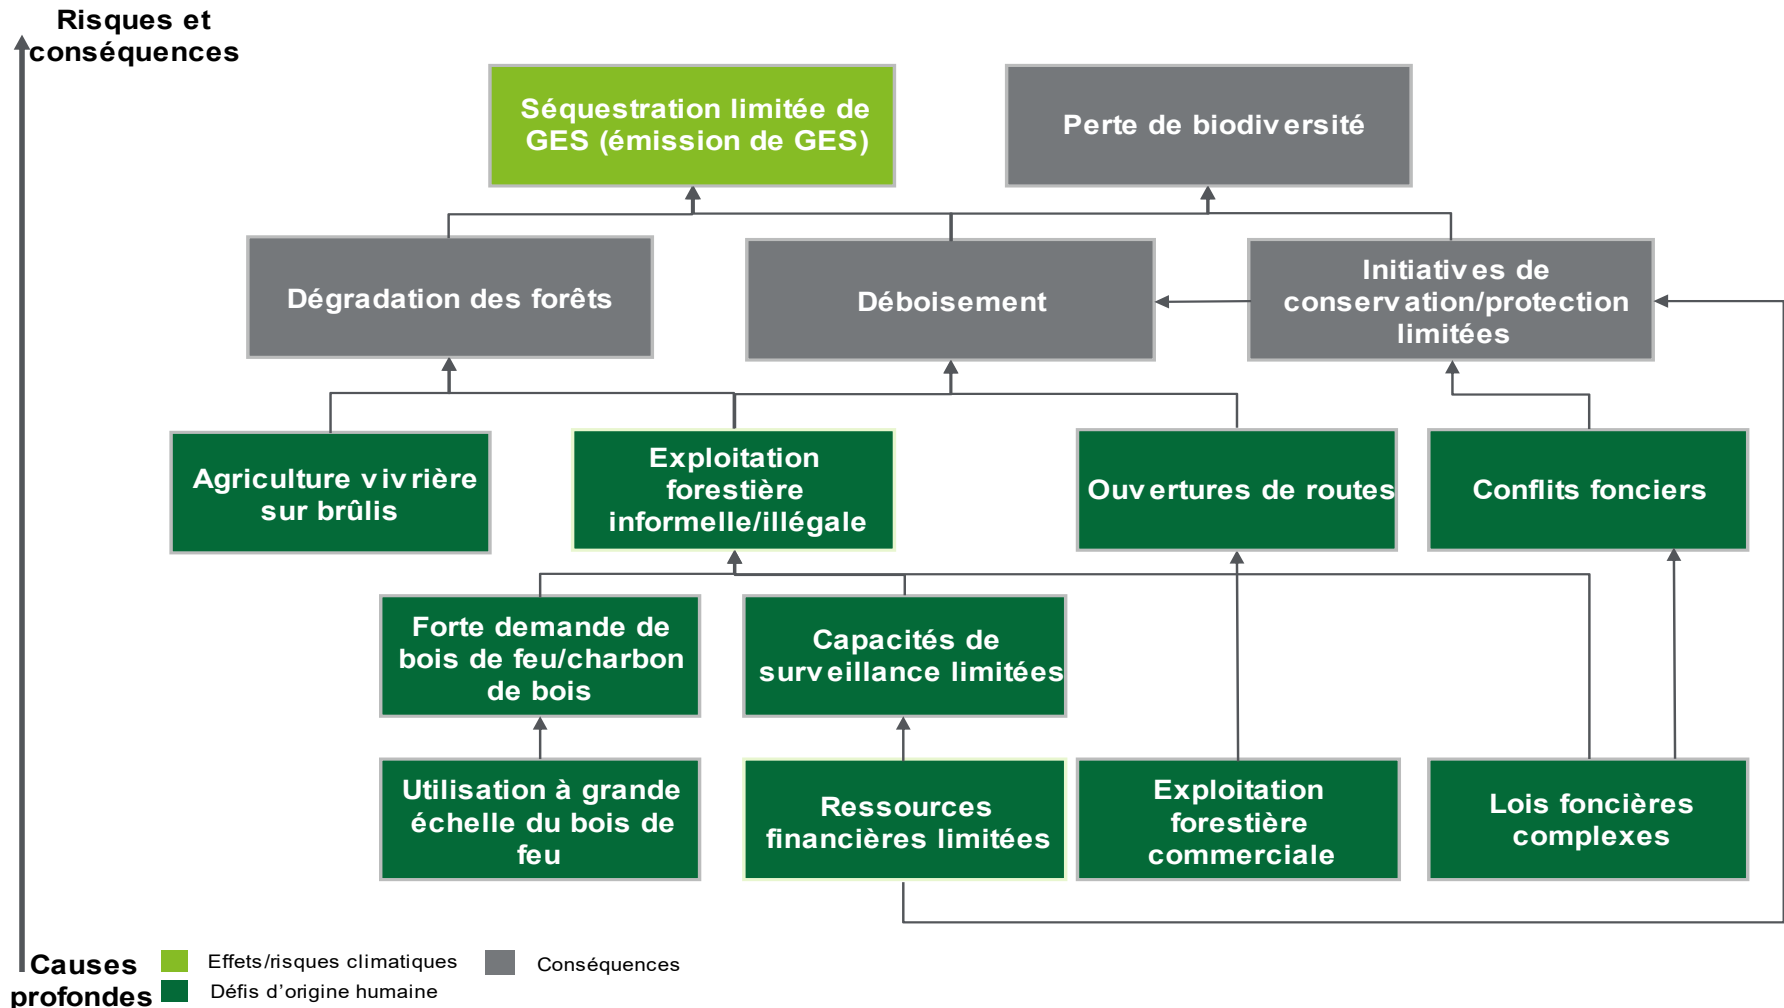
Risques et conséquences

Séquestration limitée de GES (émission de GES)

Perte de biodiversité

Dégradation des forêts

Déboisement

Initiatives de conservation/protection limitées

Agriculture vivrière sur brûlis

Exploitation forestière informelle/illégale

Ouvertures de routes

Conflits fonciers

Forte demande de bois de feu/charbon de bois

Capacités de surveillance limitées

Utilisation à grande échelle du bois de feu

Ressources financières limitées

Exploitation forestière commerciale

Lois foncières complexes

Causes profondes

Effets/risques climatiques

Conséquences

Défis d'origine humaine